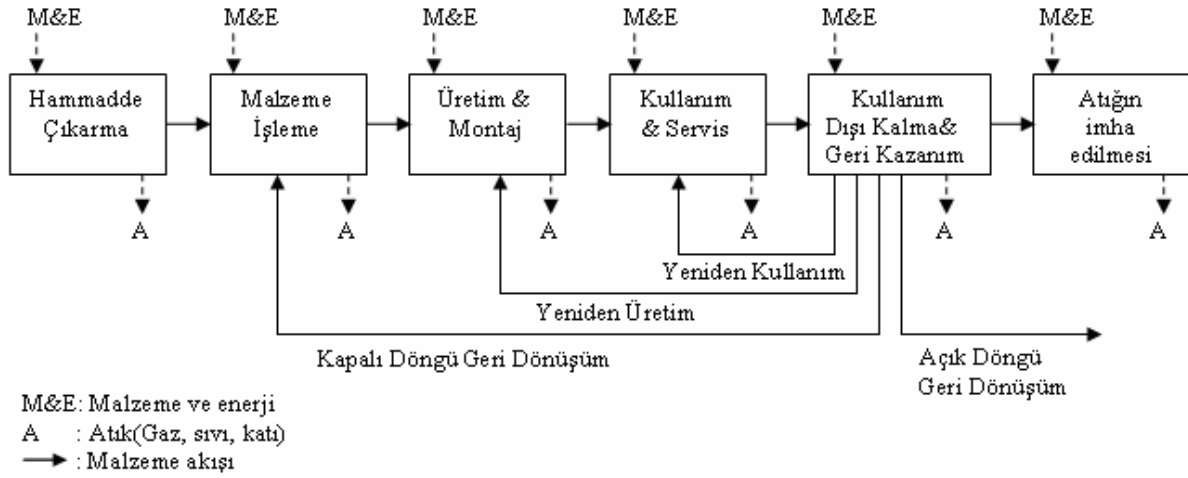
M&E M&E M&E M&E M&E M&E

Hammadde Çıkarma

Malzeme İşleme

Üretim & Montaj

Kullanım & Servis

Kullanım Dışı Kalma& Geri Kazanım

Atığın imha edilmesi

A A A A A A

Yeniden Kullanım

Yeniden Üretim

Kapalı Döngü Geri Dönüşüm

Açık Döngü Geri Dönüşüm

M&E: Malzeme ve enerji
A : Atık(Gaz, sıvı, katı)
: Malzeme akışı